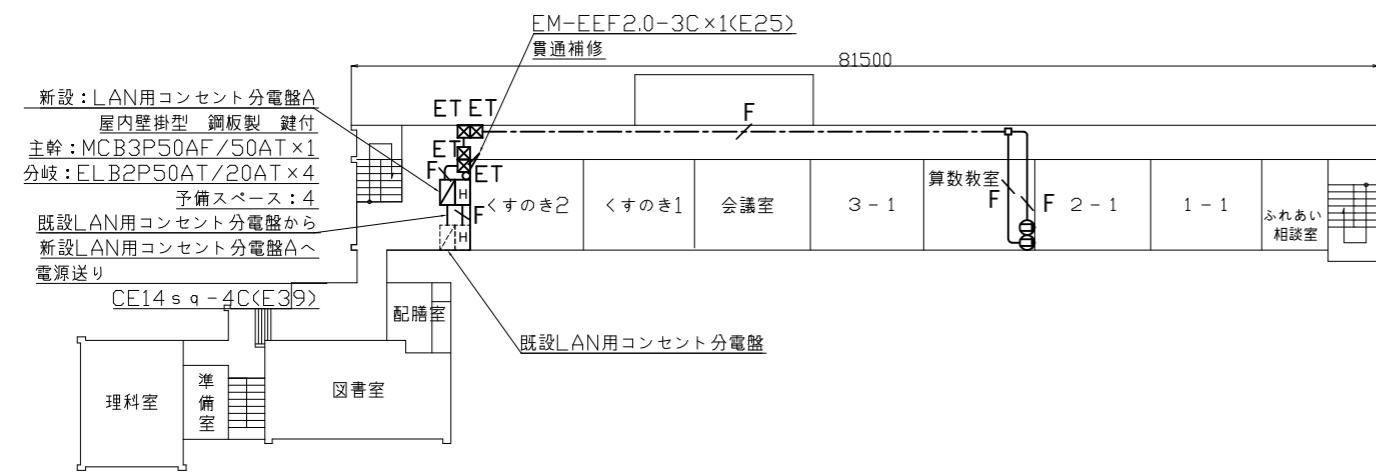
EM-EEF2.0-3C×1(E25)
貫通補修
81500
新設：LAN用コンセント分電盤A
屋内壁掛型 鋼板製 鍵付
主幹：MCB3P50AF/50AT×1
分岐：ELB2P50AT/20AT×4
予備スペース：4
既設LAN用コンセント分電盤から
新設LAN用コンセント分電盤Aへ
電源送り
CE14sq-4C(E39)
ET ET
F
ET
F
H
F
H
くすのき2
くすのき1
会議室
3 - 1
算数教室
F
F
2 - 1
1 - 1
ふれあい
相談室
配膳室
既設LAN用コンセント分電盤
理科室
準備室
図書室